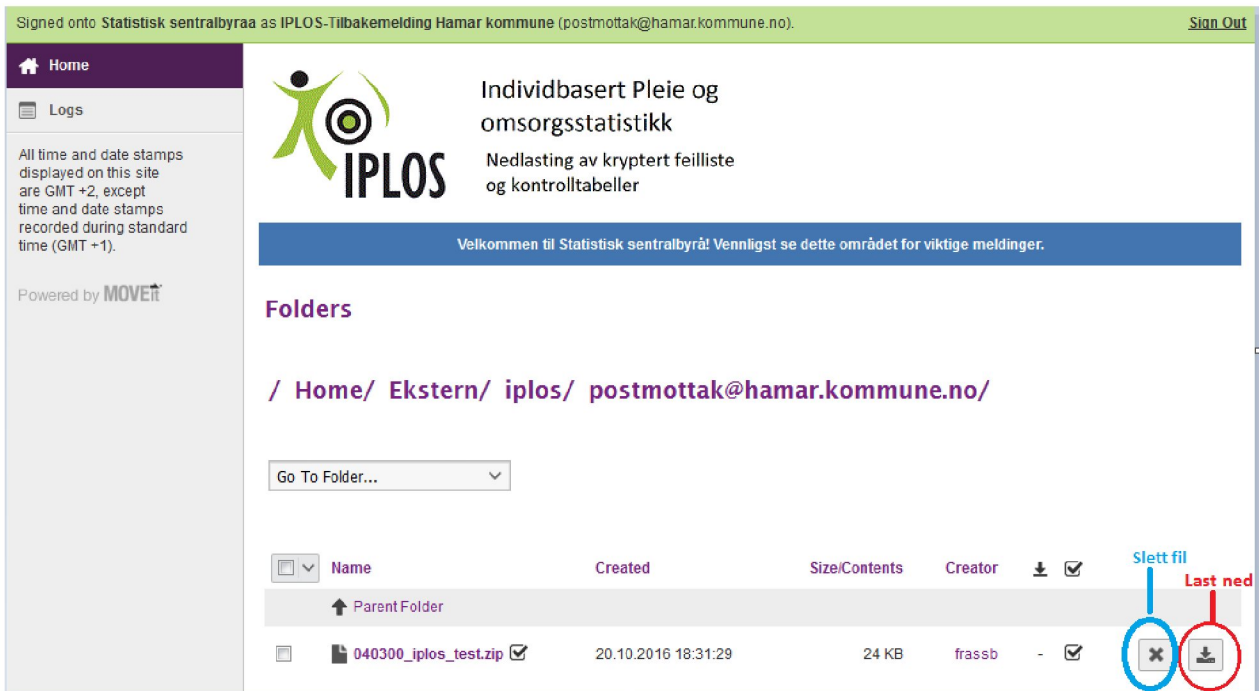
Signed onto Statistisk sentralbyraa as IPLOS-Tilbakemelding Hamar kommune (postmottak@hamar.kommune.no). Sign Out

Home

Logs

All time and date stamps displayed on this site are GMT +2, except time and date stamps recorded during standard time (GMT +1).

Powered by MOVEit

IPLOS

Individbasert Pleie og omsorgsstatistikk

Nedlasting av kryptert feilliste og kontrolltabeller

Velkommen til Statistisk sentralbyrå! Vennligst se dette området for viktige meldinger.

Folders

/ Home/ Ekstern/ iplos/ postmottak@hamar.kommune.no/

Go To Folder...

Slett fil

Last ned

| | Name | Created | Size/Contents | Creator | | | | |
|---|---|---|---|---|---|---|---|---|
| | Parent Folder | | | | | | | |
| | 040300_iplos_test.zip | 20.10.2016 18:31:29 | 24 KB | frassb | - | | | |